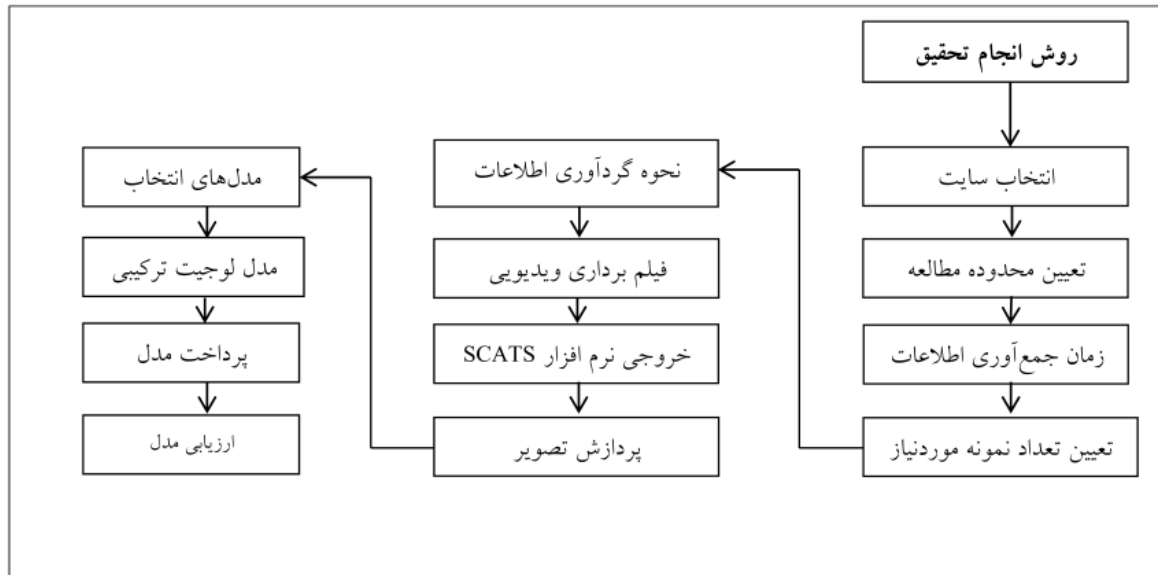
روش انجام تحقیق

انتخاب سایت

تعیین محدوده مطالعه

زمان جمع‌آوری اطلاعات

تعیین تعداد نمونه موردنیاز

نحوه گردآوری اطلاعات

فیلم برداری ویدیویی

خروجی نرم افزار SCATS

پردازش تصویر

مدل‌های انتخاب

مدل لوجیت ترکیبی

پرداخت مدل

ارزیابی مدل